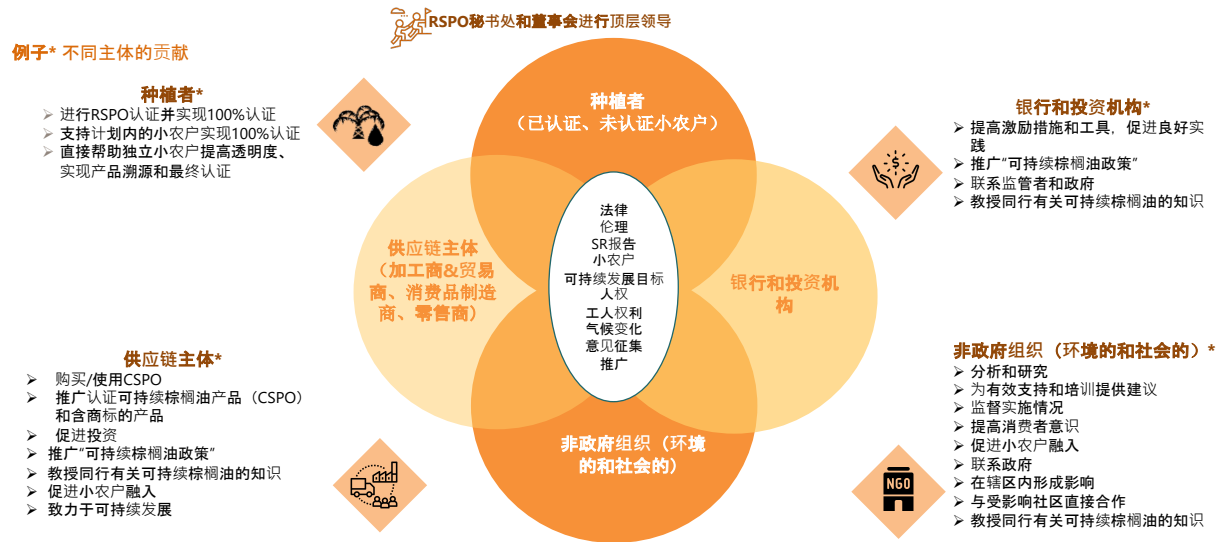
RSPO秘书处和董事会进行顶层领导

例子* 不同主体的贡献

种植者*
➢ 进行RSPO认证并实现100%认证
➢ 支持计划内的小农户实现100%认证
➢ 直接帮助独立小农户提高透明度、实现产品溯源和最终认证

种植者
（已认证、未认证小农户）

银行和投资机构*
➢ 提高激励措施和工具，促进良好实践
➢ 推广"可持续棕榈油政策"
➢ 联系监管者和政府
➢ 教授同行有关可持续棕榈油的知识

供应链主体
（加工商&贸易商、消费品制造商、零售商）

法律
伦理
SR报告
小农户
可持续发展目标
人权
工人权利
气候变化
意见征集
推广

银行和投资机构

供应链主体*
➢ 购买/使用CSPO
➢ 推广认证可持续棕榈油产品（CSPO）和含商标的产品
➢ 促进投资
➢ 推广"可持续棕榈油政策"
➢ 教授同行有关可持续棕榈油的知识
➢ 促进小农户融入
➢ 致力于可持续发展

非政府组织（环境的和社会的）

非政府组织（环境的和社会的）*
➢ 分析和研究
➢ 为有效支持和培训提供建议
➢ 监督实施情况
➢ 提高消费者意识
➢ 促进小农户融入
➢ 联系政府
➢ 在辖区内形成影响
➢ 与受影响社区直接合作
➢ 教授同行有关可持续棕榈油的知识

NGO